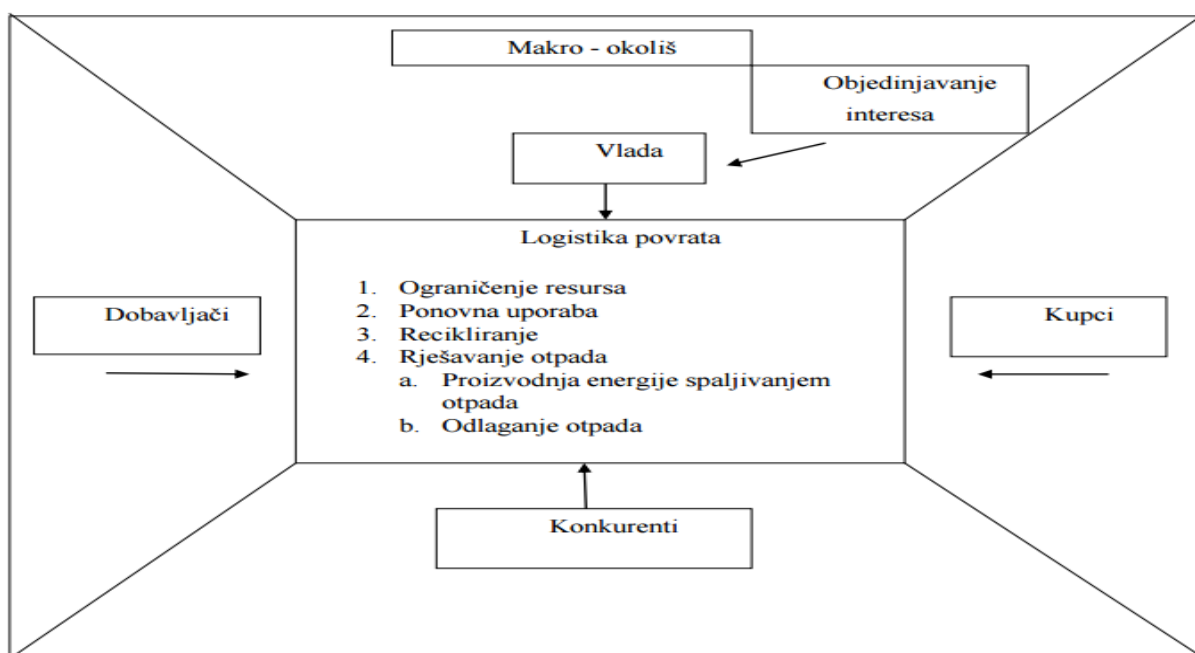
Makro - okoliš

Objedinjavanje interesa

Vlada

Logistika povrata

1. Ograničenje resursa
2. Ponovna uporaba
3. Recikliranje
4. Rješavanje otpada
   a. Proizvodnja energije spaljivanjem otpada
   b. Odlaganje otpada

Dobavljači

Kupci

Konkurenti